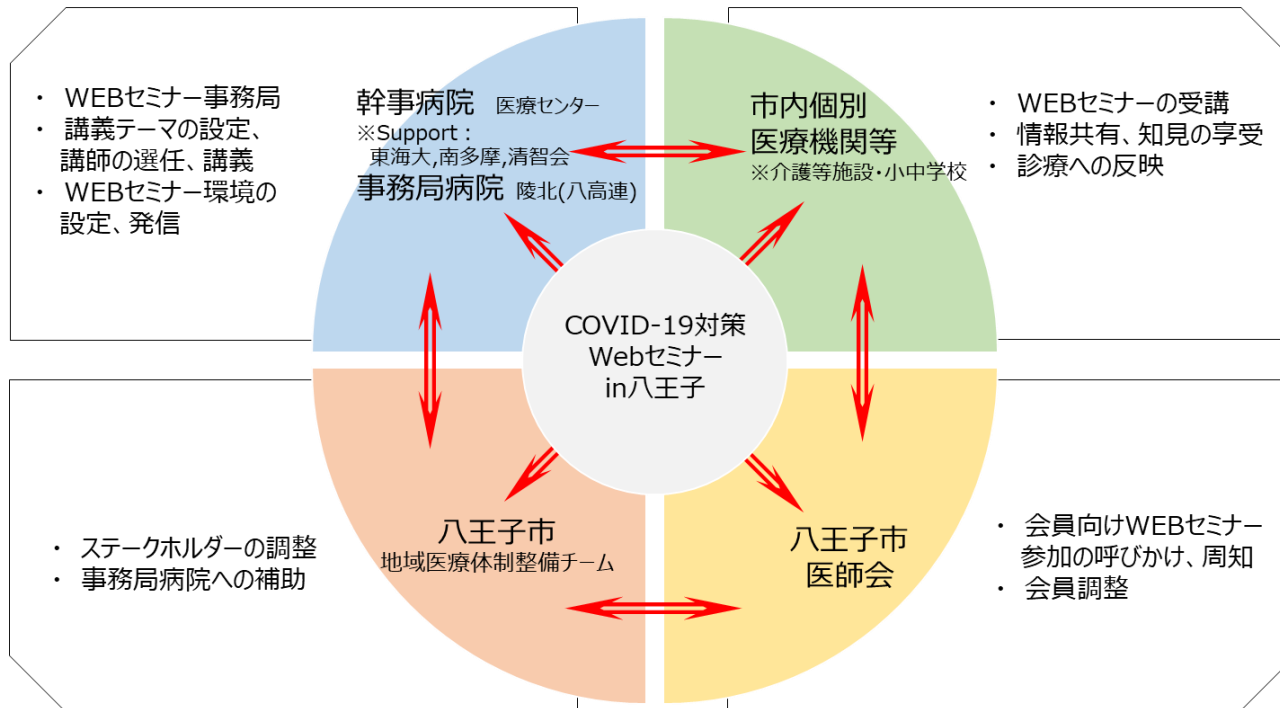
・ WEBセミナー事務局
・ 講義テーマの設定、講師の選任、講義
・ WEBセミナー環境の設定、発信

幹事病院 医療センター
※Support：
東海大,南多摩,清智会
事務局病院 陵北(八高連)

市内個別
医療機関等
※介護等施設・小中学校

・ WEBセミナーの受講
・ 情報共有、知見の享受
・ 診療への反映

COVID-19対策
Webセミナー
in八王子

・ ステークホルダーの調整
・ 事務局病院への補助

八王子市
地域医療体制整備チーム

八王子市
医師会

・ 会員向けWEBセミナー参加の呼びかけ、周知
・ 会員調整